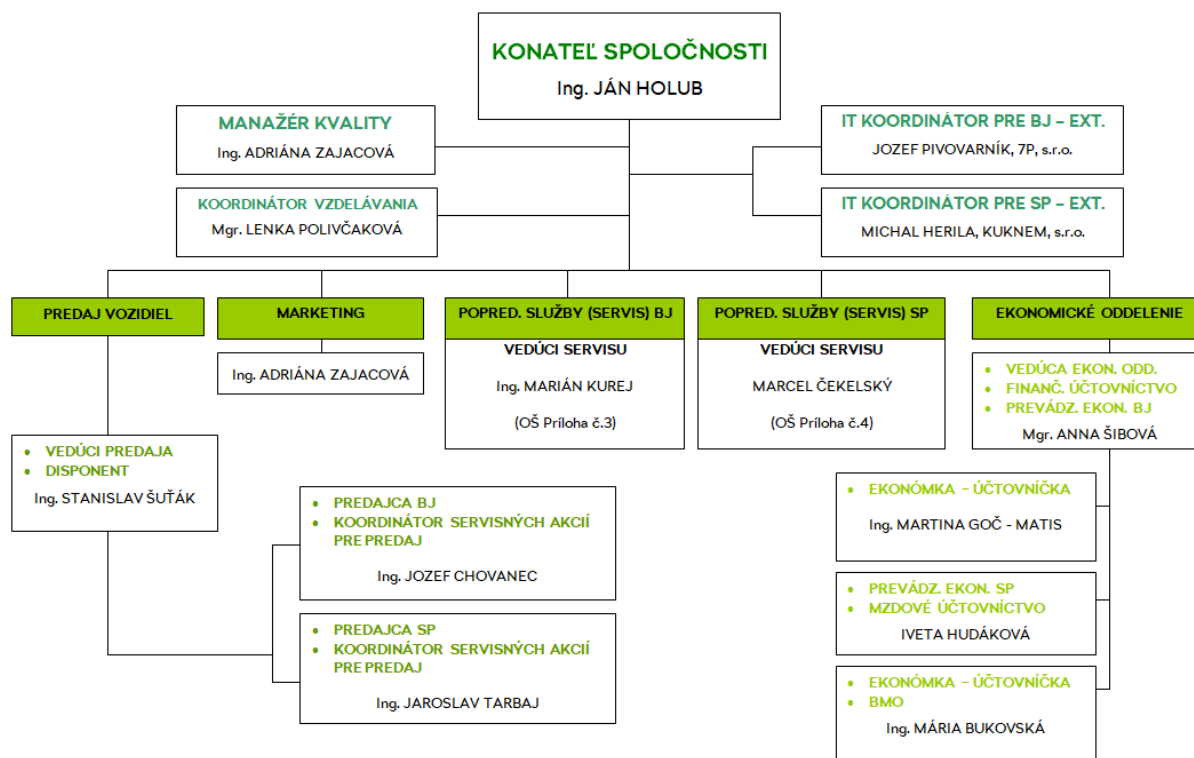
KONATEĽ SPOLOČNOSTI
Ing. JÁN HOLUB

MANAŽÉR KVALITY
Ing. ADRIÁNA ZAJACOVÁ

KOORDINÁTOR VZDELÁVANIA
Mgr. LENKA POLIVČAKOVÁ

IT KOORDINÁTOR PRE BJ – EXT.
JOZEF PIVOVARNÍK, 7P, s.r.o.

IT KOORDINÁTOR PRE SP – EXT.
MICHAL HERILA, KUKNEM, s.r.o.

PREDAJ VOZIDIEL

MARKETING

Ing. ADRIÁNA ZAJACOVÁ

POPRED. SLUŽBY (SERVIS) BJ

VEDÚCI SERVISU
Ing. MARIÁN KUREJ
(OŠ Príloha č.3)

POPRED. SLUŽBY (SERVIS) SP

VEDÚCI SERVISU
MARCEL ČEKELSKÝ
(OŠ Príloha č.4)

EKONOMICKÉ ODDELENIE

- VEDÚCA EKON. ODD.
- FINANČ. ÚČTOVNÍCTVO
- PREVÁDZ. EKON. BJ
Mgr. ANNA ŠIBOVÁ

- VEDÚCI PREDAJA
- DISPONENT
Ing. STANISLAV ŠUŤÁK

- PREDAJCA BJ
- KOORDINÁTOR SERVISNÝCH AKCIÍ PRE PREDAJ
Ing. JOZEF CHOVANEC

- PREDAJCA SP
- KOORDINÁTOR SERVISNÝCH AKCIÍ PRE PREDAJ
Ing. JAROSLAV TARBAJ

- EKONÓMKA – ÚČTOVNÍČKA
Ing. MARTINA GOČ - MATIS

- PREVÁDZ. EKON. SP
- MZDOVÉ ÚČTOVNÍCTVO
IVETA HUDÁKOVÁ

- EKONÓMKA – ÚČTOVNÍČKA
- BMO
Ing. MÁRIA BUKOVSKÁ